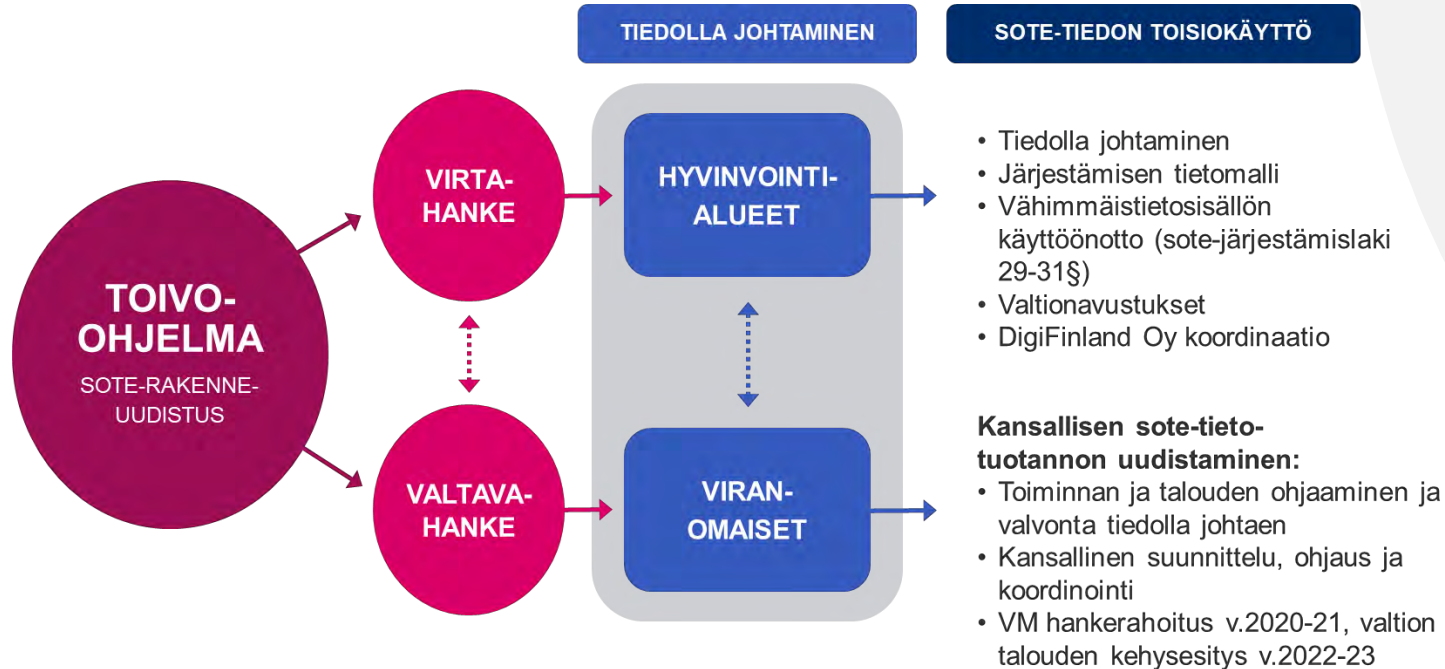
TIEDOLLA JOHTAMINEN

SOTE-TIEDON TOISIOKÄYTTÖ

TOIVO-OHJELMA
SOTE-RAKENNEUUDISTUS

VIRTA-HANKE

VALTAVA-HANKE

HYVINVOINTI-ALUEET

VIRAN-OMAISET

• Tiedolla johtaminen
• Järjestämisen tietomalli
• Vähimmäistietosisällön käyttöönotto (sote-järjestämislaki 29-31§)
• Valtionavustukset
• DigiFinland Oy koordinaatio

**Kansallisen sote-tietotuotannon uudistaminen:**
• Toiminnan ja talouden ohjaaminen ja valvonta tiedolla johtaen
• Kansallinen suunnittelu, ohjaus ja koordinointi
• VM hankerahoitus v.2020-21, valtion talouden kehysesitys v.2022-23